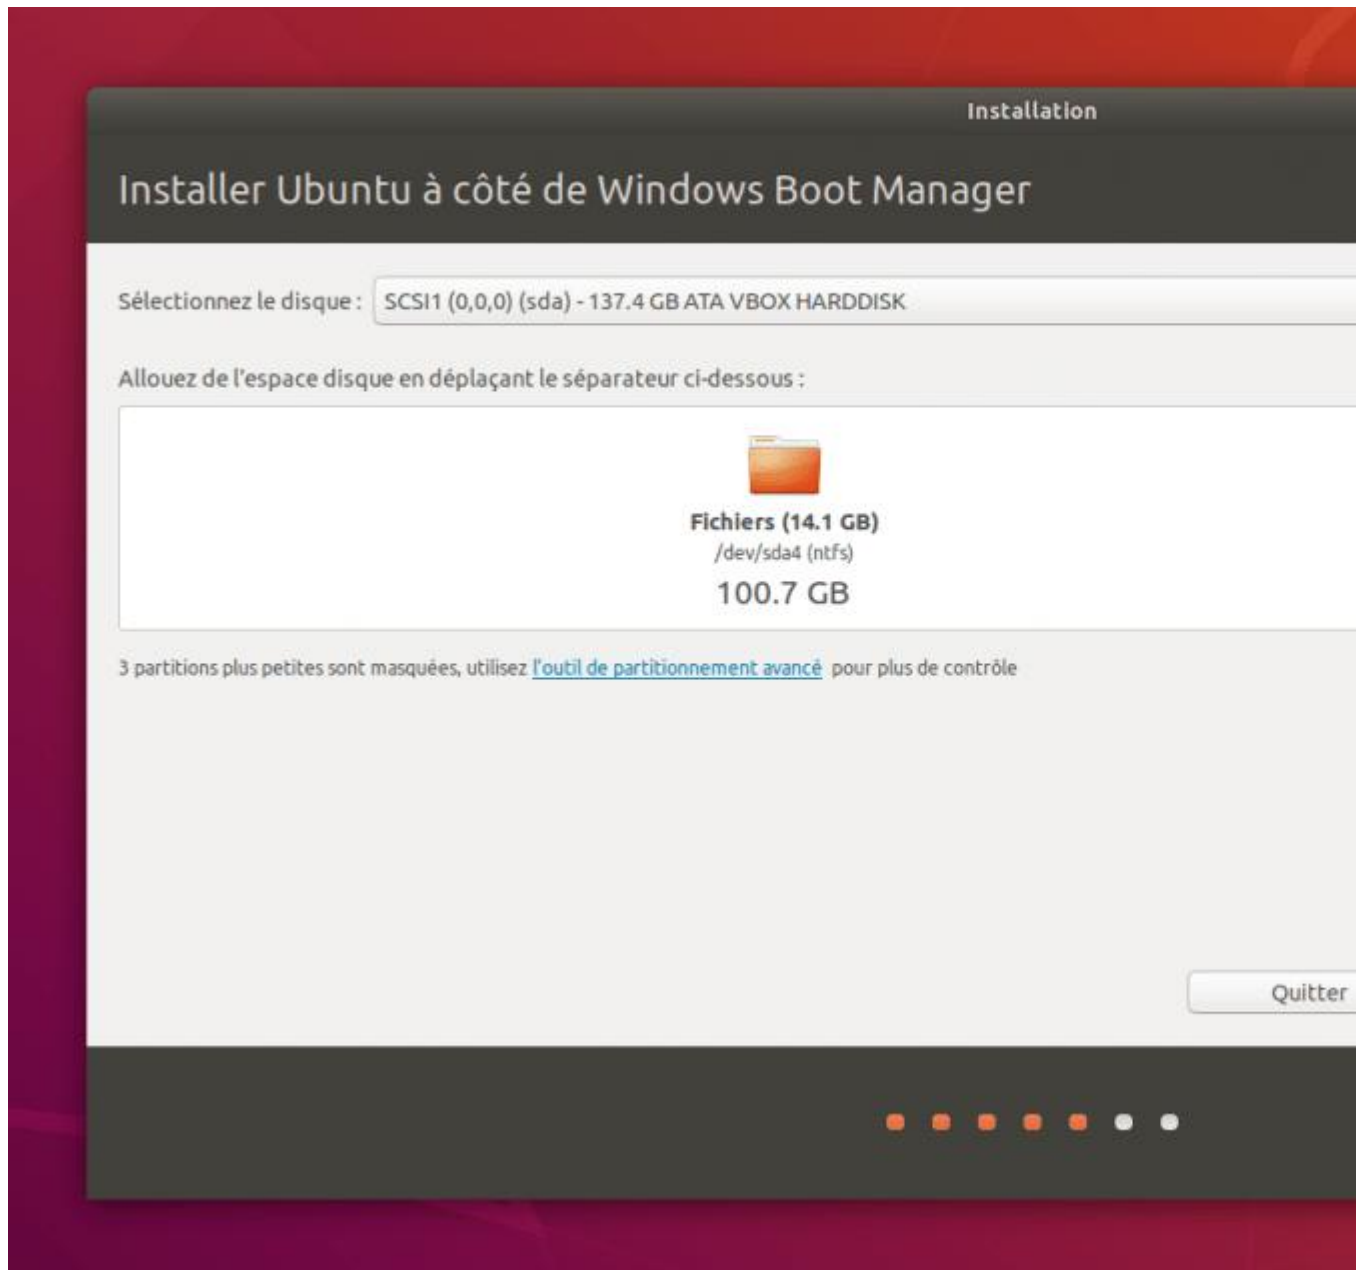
Installation

Installer Ubuntu à côté de Windows Boot Manager

Sélectionnez le disque : SCSI1 (0,0,0) (sda) - 137.4 GB ATA VBOX HARDDISK

Allouez de l'espace disque en déplaçant le séparateur ci-dessous :

Fichiers (14.1 GB)
/dev/sda4 (ntfs)
100.7 GB

3 partitions plus petites sont masquées, utilisez l'outil de partitionnement avancé pour plus de contrôle

Quitter